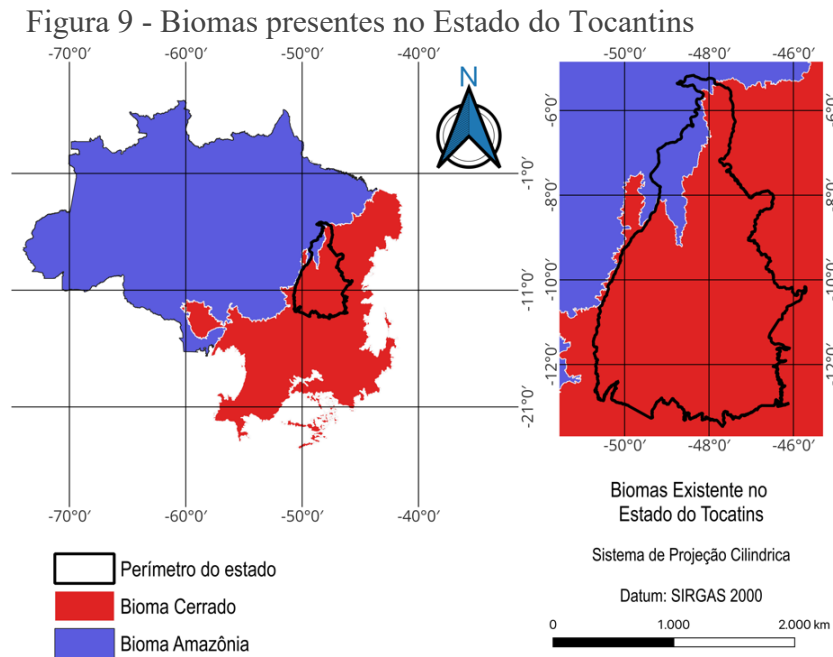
Figura 9 - Biomas presentes no Estado do Tocantins

-70°0′ -60°0′ -50°0′ -40°0′

N

-1°0′

-11°0′

-21°0′

-70°0′ -60°0′ -50°0′ -40°0′

-50°0′ -48°0′ -46°0′

-6°0′ -8°0′ -10°0′ -12°0′

-6°0′ -8°0′ -10°0′ -12°0′

-50°0′ -48°0′ -46°0′

Biomas Existente no Estado do Tocatins

Sistema de Projeção Cilindrica

Datum: SIRGAS 2000

0 1.000 2.000 km

Perímetro do estado

Bioma Cerrado

Bioma Amazônia